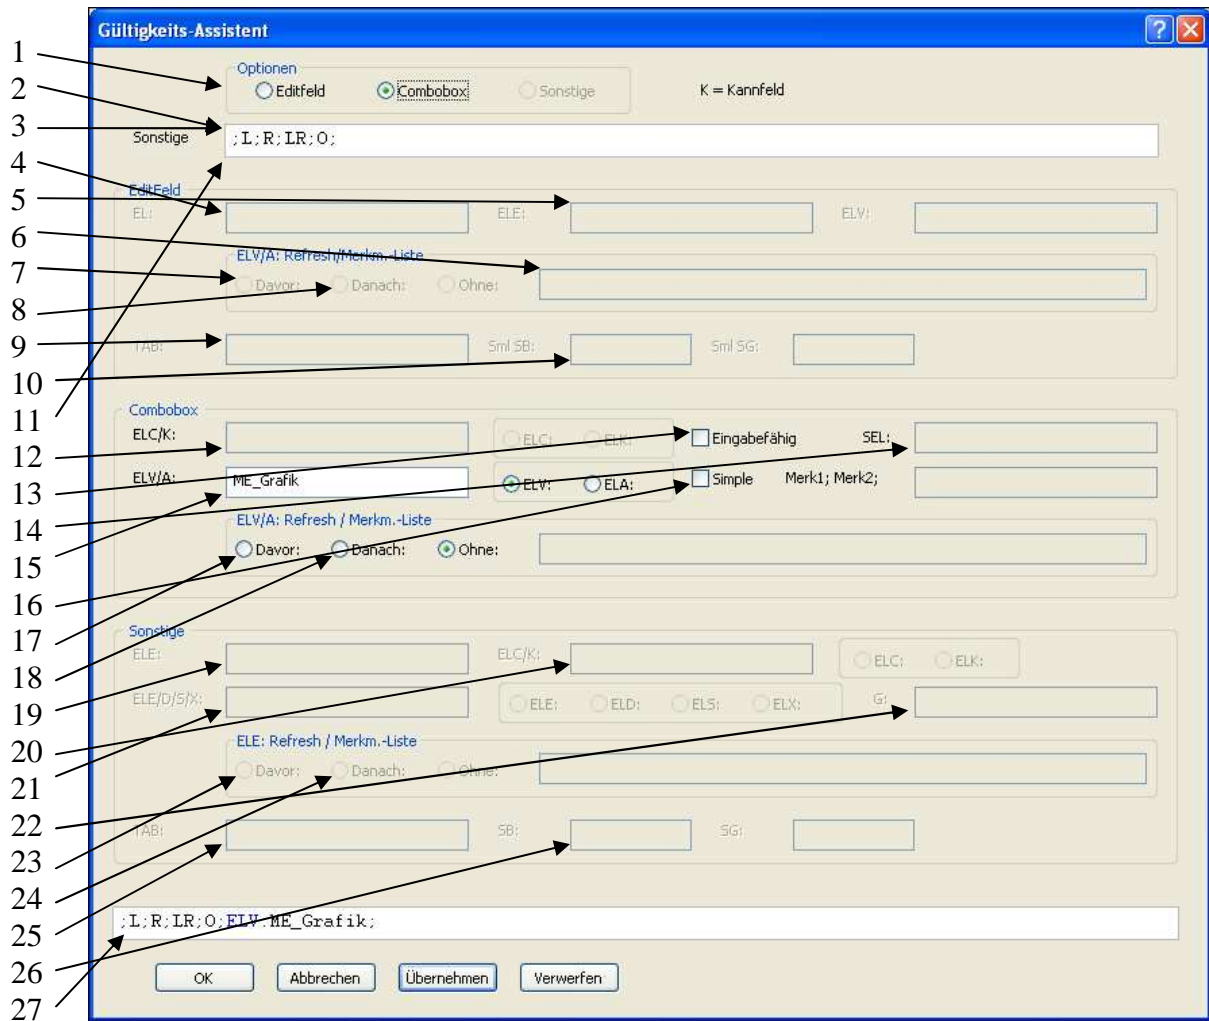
1
2
3
4
5
6
7
8
9
10
11
12
13
14
15
16
17
18
19
20
21
22
23
24
25
26
27

Gültigkeits-Assistent

Optionen
Editfeld Combobox Sonstige
K = Kannfeld

Sonstige ;L;R;LR;O;

EditFeld
EL: ELE: ELV:
ELV/A: Refresh/Merkm.-Liste
Davor: Danach: Ohne:
TAB: Sml SB: Sml SG:

Combobox
ELC/K: ELC: ELK: Eingabefähig SEL:
ELV/A: ME_Grafik ELV: ELA: Simple Merk1; Merk2;
ELV/A: Refresh / Merkm.-Liste
Davor: Danach: Ohne:

Sonstige
ELE: ELC/K: ELC: ELK:
ELE/D/S/X: ELE: ELD: ELS: ELX: G:
ELE: Refresh / Merkm.-Liste
Davor: Danach: Ohne:
TAB: SB: SG:

;L;R;LR;O;ELV:ME_Grafik;

OK Abbrechen Übernehmen Verwerfen